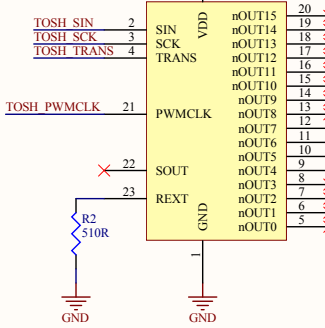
TOSH_SIN 2 SIN
TOSH_SCK 3 SCK
TOSH_TRANS 4 TRANS
VDD
TOSH_PWMCLK 21 PWMCLK
22 SOUT
23 REXT
R2
510R
GND
1
GND
GND
nOUT15 20
nOUT14 19
nOUT13 18
nOUT12 17
nOUT11 16
nOUT10 15
nOUT9 14
nOUT8 13
nOUT7 12
nOUT6 11
nOUT5 10
nOUT4 9
nOUT3 8
nOUT2 7
nOUT1 6
nOUT0 5